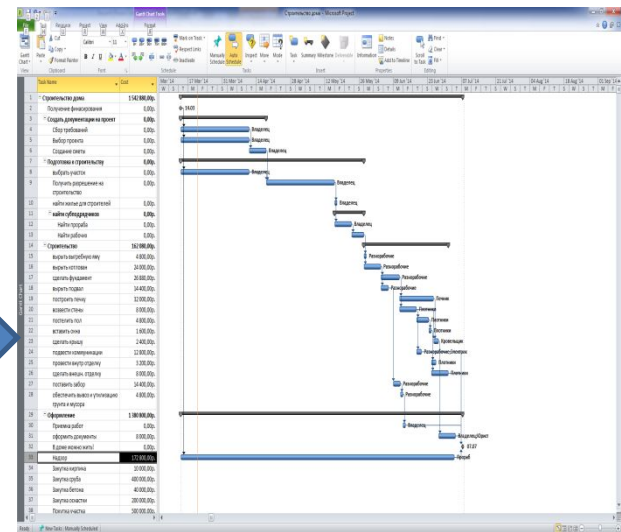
Строительство дома - Microsoft Project

| | Task Name | Cost |
|---|---|---|
| 1 | Строительство дома | 1 542 800,00р. |
| 2 | Получение финансирования | 0,00р. |
| 3 | Создать документацию на проект | 0,00р. |
| 4 | Сбор требований | 0,00р. |
| 5 | Выбор проекта | 0,00р. |
| 6 | Создание сметы | 0,00р. |
| 7 | Подготовка к строительству | 0,00р. |
| 8 | выбрать участок | 0,00р. |
| 9 | Получить разрешение на строительство | 0,00р. |
| 10 | найти жилье для строителей | 0,00р. |
| 11 | найти субподрядчиков | 0,00р. |
| 12 | Найти прораба | 0,00р. |
| 13 | Найти рабочих | 0,00р. |
| 14 | Строительство | 162 000,00р. |
| 15 | вырыть выгребную яму | 4 000,00р. |
| 16 | вырыть котлован | 24 000,00р. |
| 17 | сделать фундамент | 20 000,00р. |
| 18 | вырыть подвал | 14 400,00р. |
| 19 | построить печку | 32 000,00р. |
| 20 | возвести стены | 8 000,00р. |
| 21 | постелить пол | 4 800,00р. |
| 22 | вставить окна | 1 600,00р. |
| 23 | сделать крышу | 2 400,00р. |
| 24 | подвести коммуникации | 12 800,00р. |
| 25 | провести внутр отделку | 3 200,00р. |
| 26 | сделать внешн. отделку | 8 000,00р. |
| 27 | поставить забор | 14 400,00р. |
| 28 | обеспечить вывоз и утилизацию грунта и мусора | 4 800,00р. |
| 29 | Оформление | 1 380 800,00р. |
| 30 | Приемка работ | 0,00р. |
| 31 | оформить документы | 8 000,00р. |
| 32 | В доме можно жить! | 0,00р. |
| 33 | Надзор | 172 800,00р. |
| 34 | Закупка кирпича | 10 000,00р. |
| 35 | Закупка сруба | 480 000,00р. |
| 36 | Закупка бетона | 40 000,00р. |
| 37 | Закупка окон | 200 000,00р. |
| 38 | Покупка участка | 300 000,00р. |

04.03

Владелец
Владелец
Владелец
Владелец
Владелец
Владелец
Владелец
Разнорабочие
Разнорабочие
Разнорабочие
Разнорабочие
Печник
Плотник
Плотник
Плотник
Кровельщик
Разнорабочие;Электрик
Плотник
Плотник
Разнорабочие
Разнорабочие
Владелец
Владелец;Юрист
07.07
Прораб

Ready | New Tasks : Manually Scheduled